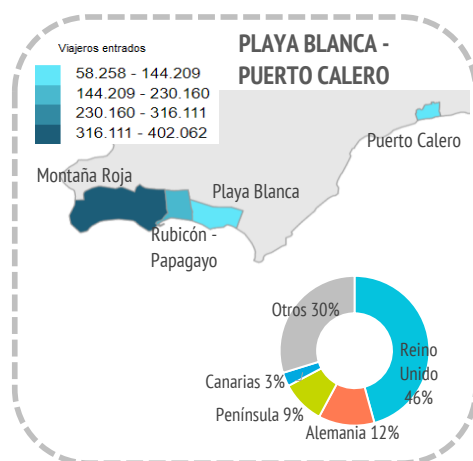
PLAYA BLANCA - PUERTO CALERO

Viajeros entrados

58.258 - 144.209
144.209 - 230.160
230.160 - 316.111
316.111 - 402.062

Puerto Calero

Montaña Roja

Playa Blanca

Rubicón - Papagayo

Otros 30%

Reino Unido 46%

Canarias 3%

Península 9%

Alemania 12%